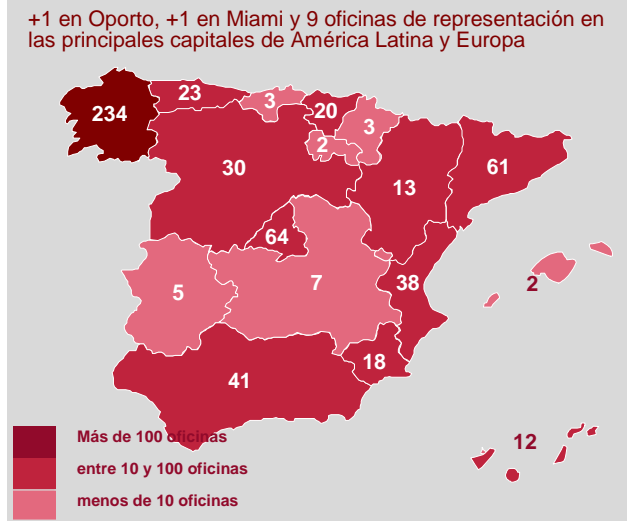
+1 en Oporto, +1 en Miami y 9 oficinas de representación en las principales capitales de América Latina y Europa

234

23

3

20

3

2

30

13

61

64

7

5

38

2

18

41

12

Más de 100 oficinas

entre 10 y 100 oficinas

menos de 10 oficinas